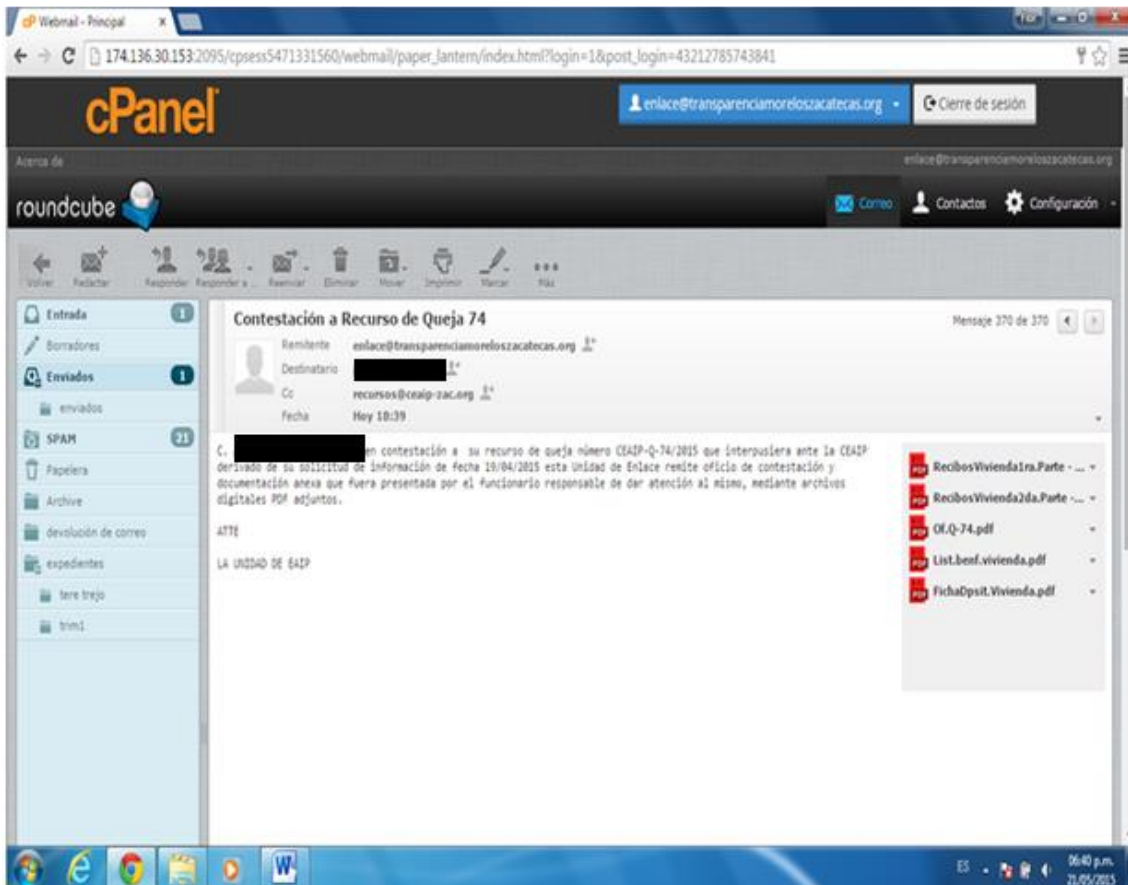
Webmail - Principal

174.136.30.153:2095/cpsess5471331560/webmail/paper_lantern/index.html?login=1&post_login=43212785743841

cPanel

enlace@transparenciamoreloszacatecas.org

Cierre de sesión

Acerca de

enlace@transparenciamoreloszacatecas.org

roundcube

Correo

Contactos

Configuración

Volver Redactar Responder Responder a... Reenviar Eliminar Mover Imprimir Marcar Más

Entrada 1
Borradores
Enviados 1
enviados
SPAM 21
Papelera
Archive
devolución de correo
expedientes
tere trejo
trim1

Contestación a Recurso de Queja 74

Mensaje 370 de 370

Remitente enlace@transparenciamoreloszacatecas.org
Destinatario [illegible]
Cc recursos@ceaip-zac.org
Fecha Hoy 10:39

C. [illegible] en contestación a su recurso de queja número CEAIP-Q-74/2015 que interpusiera ante la CEAIP derivado de su solicitud de información de fecha 19/04/2015 esta Unidad de Enlace remite oficio de contestación y documentación anexa que fuera presentada por el funcionario responsable de dar atención al mismo, mediante archivos digitales PDF adjuntos.

ATTE

LA UNIDAD DE EAIP

RecibosVivienda1ra.Parte - ...
RecibosVivienda2da.Parte -...
Of.Q-74.pdf
List.benf.vivienda.pdf
FichaDpsit.Vivienda.pdf

ES
06:40 p.m.
21/05/2015